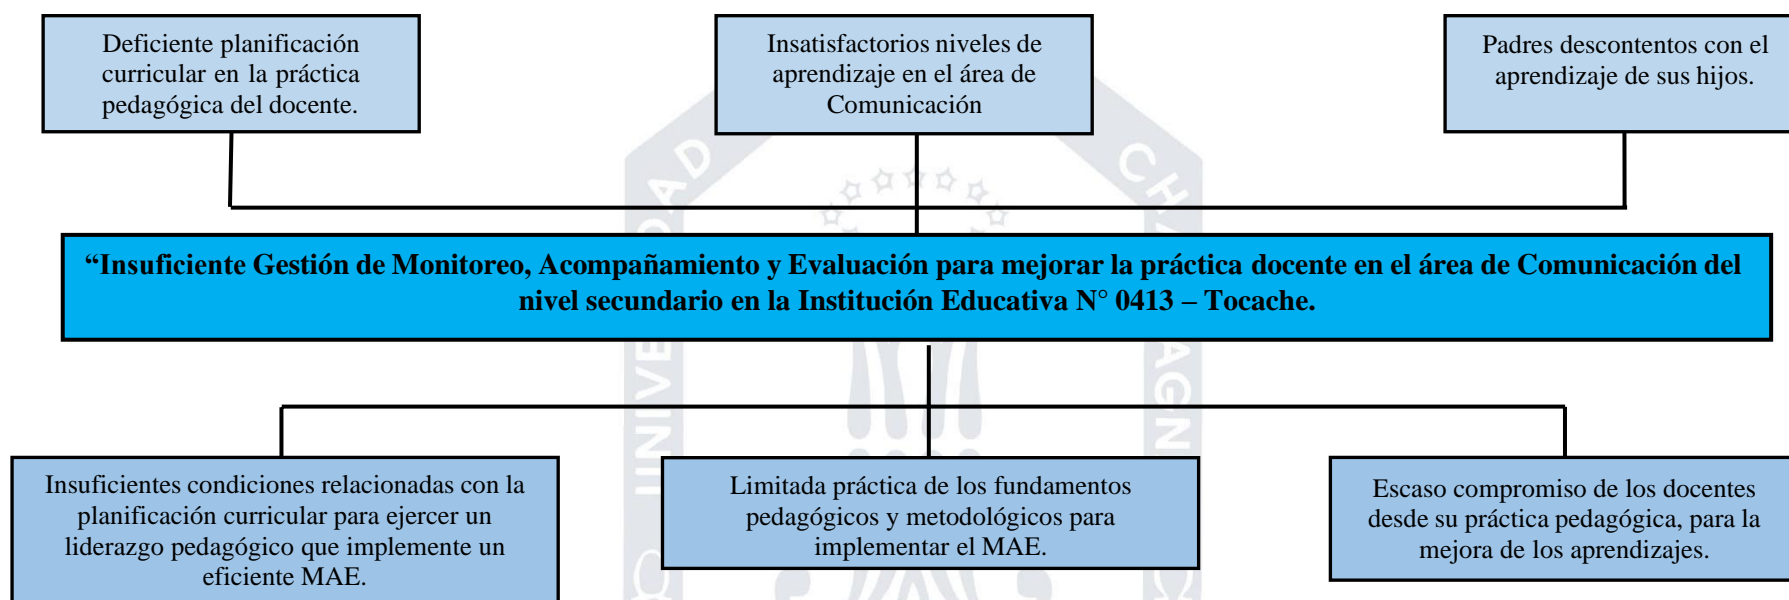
Deficiente planificación curricular en la práctica pedagógica del docente.

Insatisfactorios niveles de aprendizaje en el área de Comunicación

Padres descontentos con el aprendizaje de sus hijos.

“Insuficiente Gestión de Monitoreo, Acompañamiento y Evaluación para mejorar la práctica docente en el área de Comunicación del nivel secundario en la Institución Educativa N° 0413 – Tocache.

Insuficientes condiciones relacionadas con la planificación curricular para ejercer un liderazgo pedagógico que implemente un eficiente MAE.

Limitada práctica de los fundamentos pedagógicos y metodológicos para implementar el MAE.

Escaso compromiso de los docentes desde su práctica pedagógica, para la mejora de los aprendizajes.